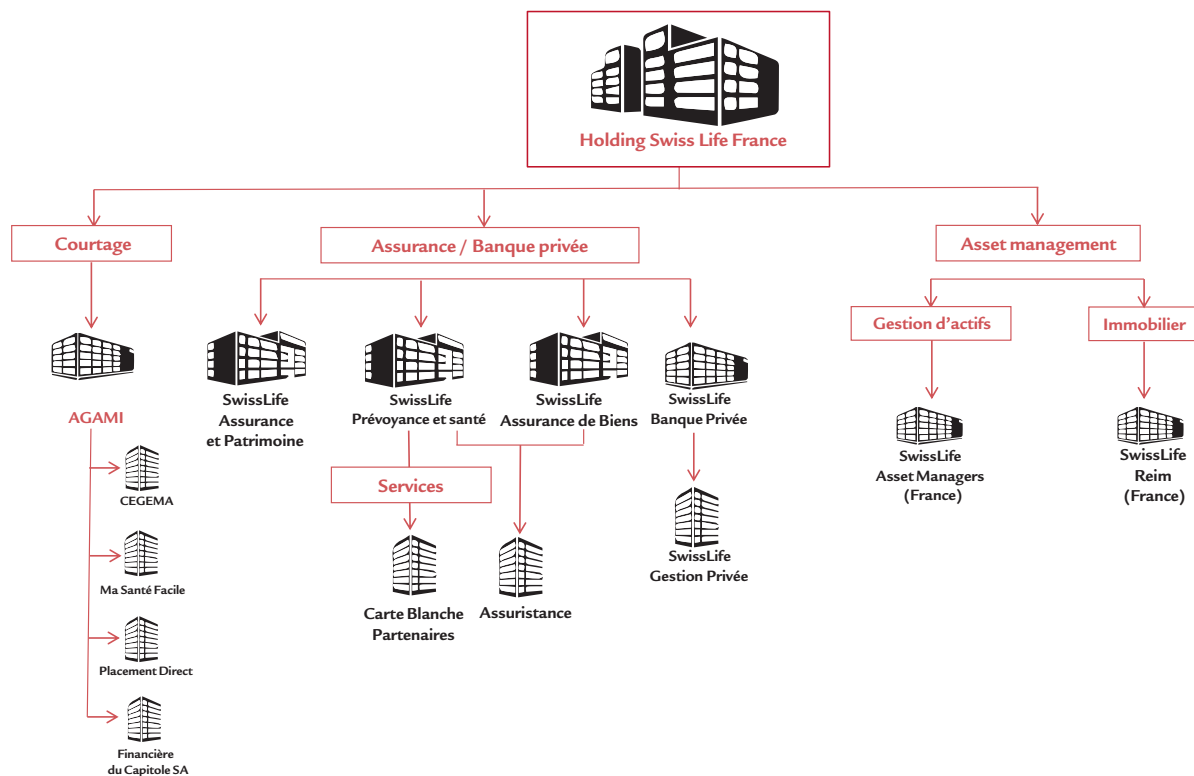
Holding Swiss Life France

Courtage

Assurance / Banque privée

Asset management

AGAMI

CEGEMA

Ma Santé Facile

Placement Direct

Financière du Capitole SA

SwissLife Assurance et Patrimoine

SwissLife Prévoyance et santé

SwissLife Assurance de Biens

SwissLife Banque Privée

Services

Carte Blanche Partenaires

Assuristance

SwissLife Gestion Privée

Gestion d'actifs

Immobilier

SwissLife Asset Managers (France)

SwissLife Reim (France)